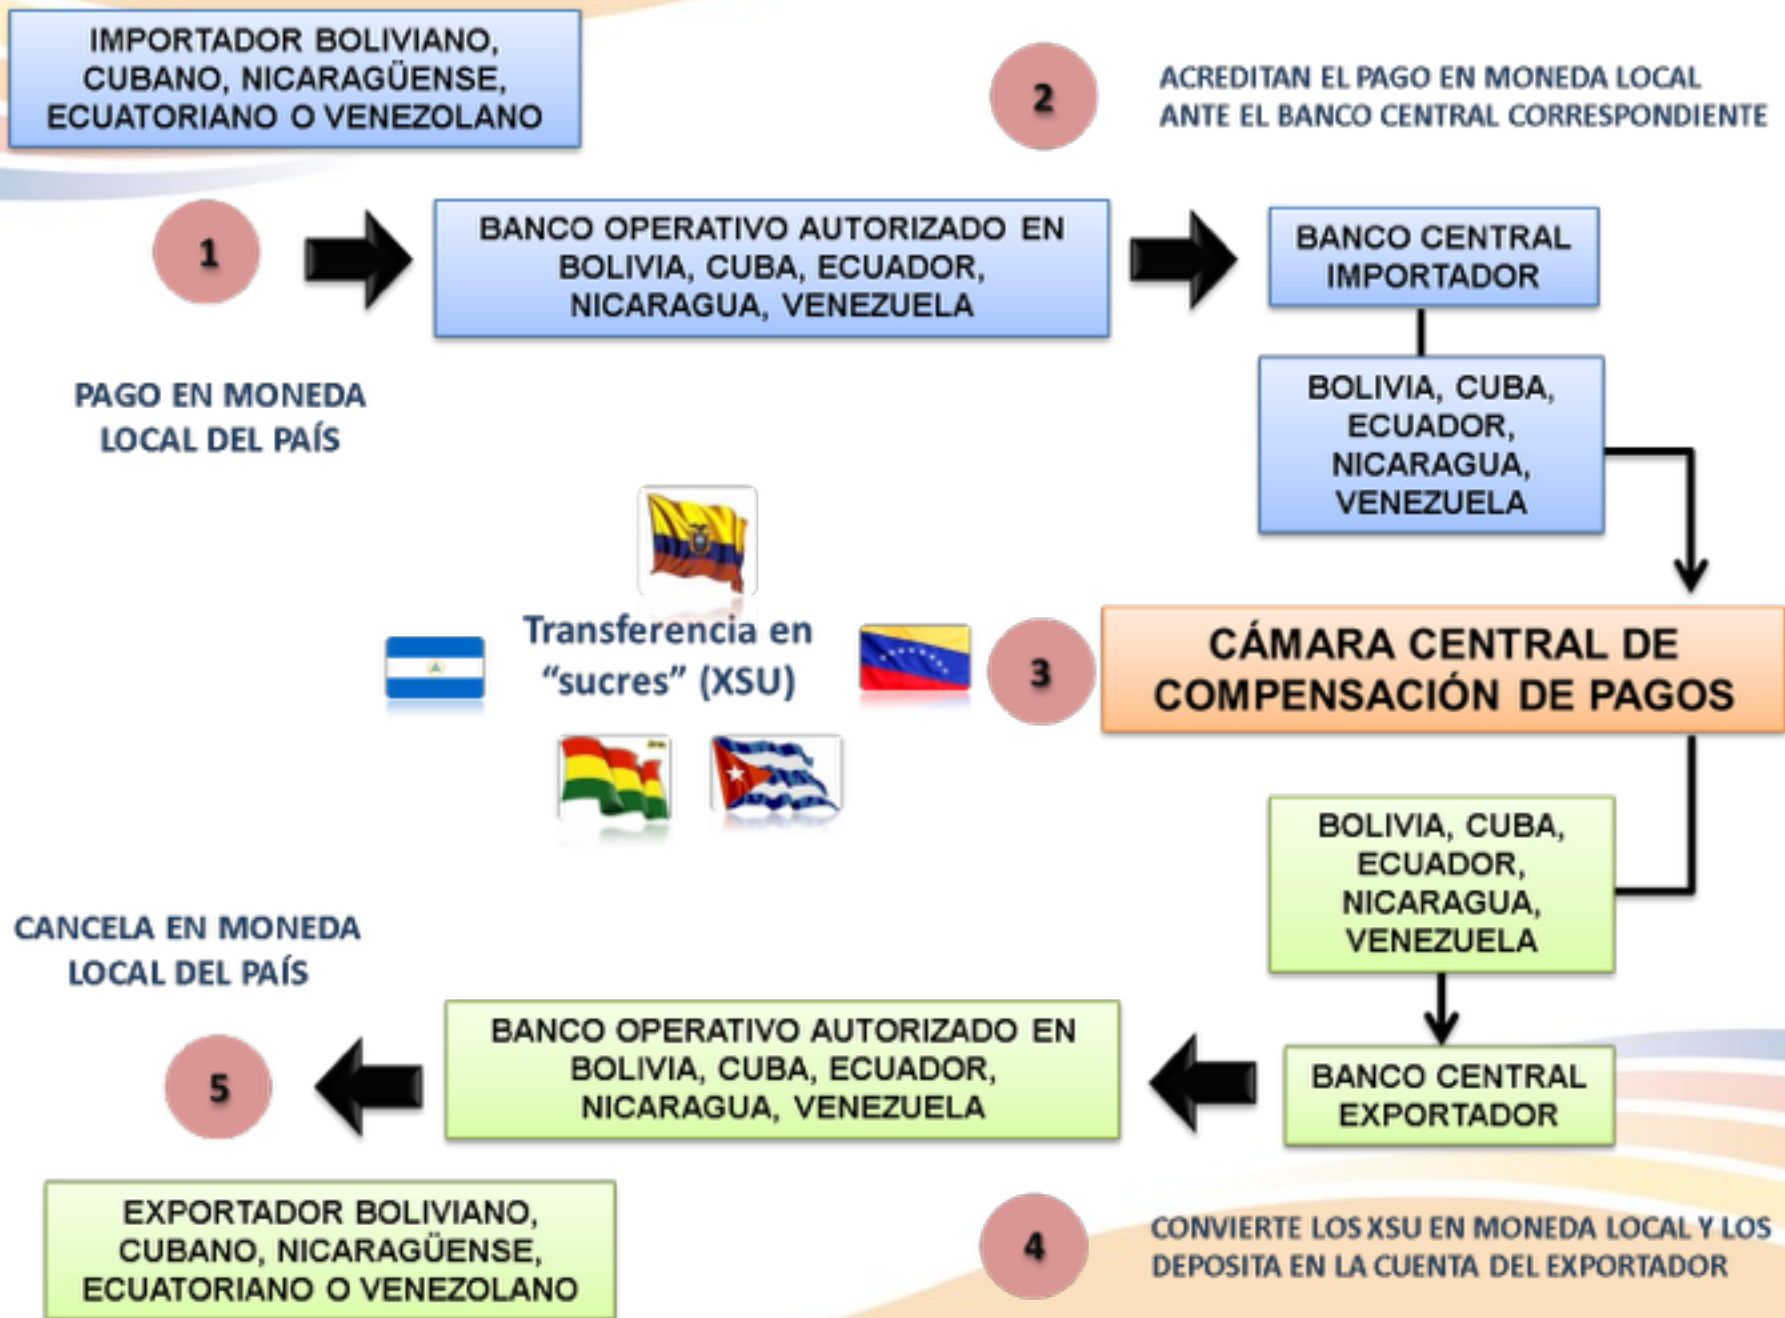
IMPORTADOR BOLIVIANO, CUBANO, NICARAGÜENSE, ECUATORIANO O VENEZOLANO

2

ACREDITAN EL PAGO EN MONEDA LOCAL ANTE EL BANCO CENTRAL CORRESPONDIENTE

1

BANCO OPERATIVO AUTORIZADO EN BOLIVIA, CUBA, ECUADOR, NICARAGUA, VENEZUELA

BANCO CENTRAL IMPORTADOR

PAGO EN MONEDA LOCAL DEL PAÍS

BOLIVIA, CUBA, ECUADOR, NICARAGUA, VENEZUELA

Transferencia en “sucres” (XSU)

3

CÁMARA CENTRAL DE COMPENSACIÓN DE PAGOS

BOLIVIA, CUBA, ECUADOR, NICARAGUA, VENEZUELA

CANCELA EN MONEDA LOCAL DEL PAÍS

5

BANCO OPERATIVO AUTORIZADO EN BOLIVIA, CUBA, ECUADOR, NICARAGUA, VENEZUELA

BANCO CENTRAL EXPORTADOR

EXPORTADOR BOLIVIANO, CUBANO, NICARAGÜENSE, ECUATORIANO O VENEZOLANO

4

CONVIERTE LOS XSU EN MONEDA LOCAL Y LOS DEPOSITA EN LA CUENTA DEL EXPORTADOR